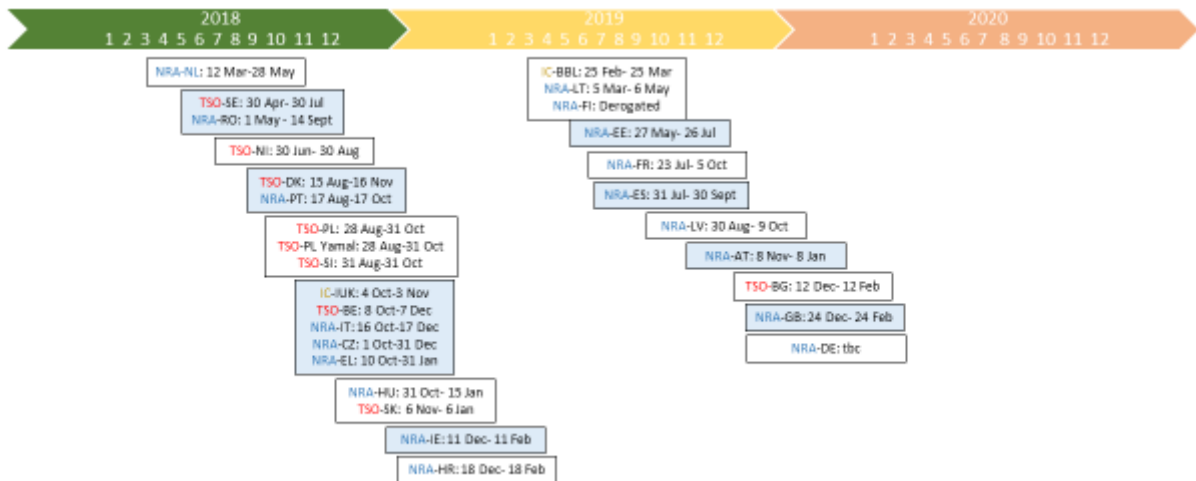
2018
1 2 3 4 5 6 7 8 9 10 11 12

2019
1 2 3 4 5 6 7 8 9 10 11 12

2020
1 2 3 4 5 6 7 8 9 10 11 12

NRA-NL: 12 Mar-28 May

TSO-SE: 30 Apr- 30 Jul
NRA-RO: 1 May - 14 Sept

TSO-NI: 30 Jun- 30 Aug

TSO-DK: 15 Aug-16 Nov
NRA-PT: 17 Aug-17 Oct

TSO-PL: 28 Aug-31 Oct
TSO-PL Yamal: 28 Aug-31 Oct
TSO-SI: 31 Aug-31 Oct

IC-IUK: 4 Oct-3 Nov
TSO-BE: 8 Oct-7 Dec
NRA-IT: 16 Oct-17 Dec
NRA-CZ: 1 Oct-31 Dec
NRA-EL: 10 Oct-31 Jan

NRA-HU: 31 Oct- 15 Jan
TSO-SK: 6 Nov- 6 Jan

NRA-IE: 11 Dec- 11 Feb

NRA-HR: 18 Dec- 18 Feb

IC-BBL: 25 Feb- 25 Mar
NRA-LT: 5 Mar- 6 May
NRA-FI: Derogated

NRA-EE: 27 May- 26 Jul

NRA-FR: 23 Jul- 5 Oct

NRA-ES: 31 Jul- 30 Sept

NRA-LV: 30 Aug- 9 Oct

NRA-AT: 8 Nov- 8 Jan

TSO-BG: 12 Dec- 12 Feb

NRA-GB: 24 Dec- 24 Feb

NRA-DE: tbc